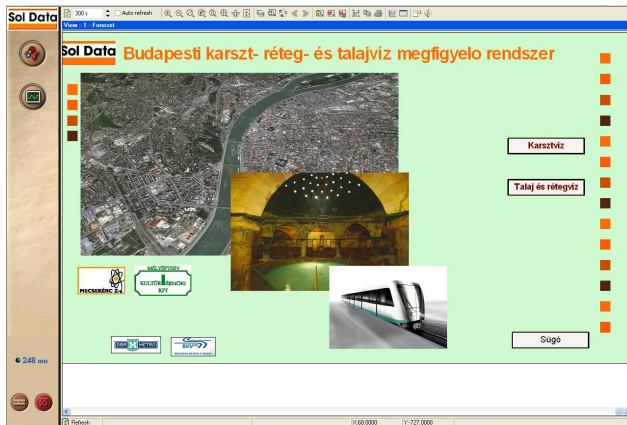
Sol Data

300 s

Auto refresh

View : 1 - Fomezet

Sol Data

Budapesti karszt- réteg- és talajvíz megfigyelo rendszer

Karsztvíz

Talaj és rétegvíz

MECSEKÉRC Zrt.

MÉLYÉPTERV KULTÚRMÉRNÖKI KFT

DBR METRO

BKV

Súgó

249 nm

Refresh

X:68.0000

Y:-727.0000